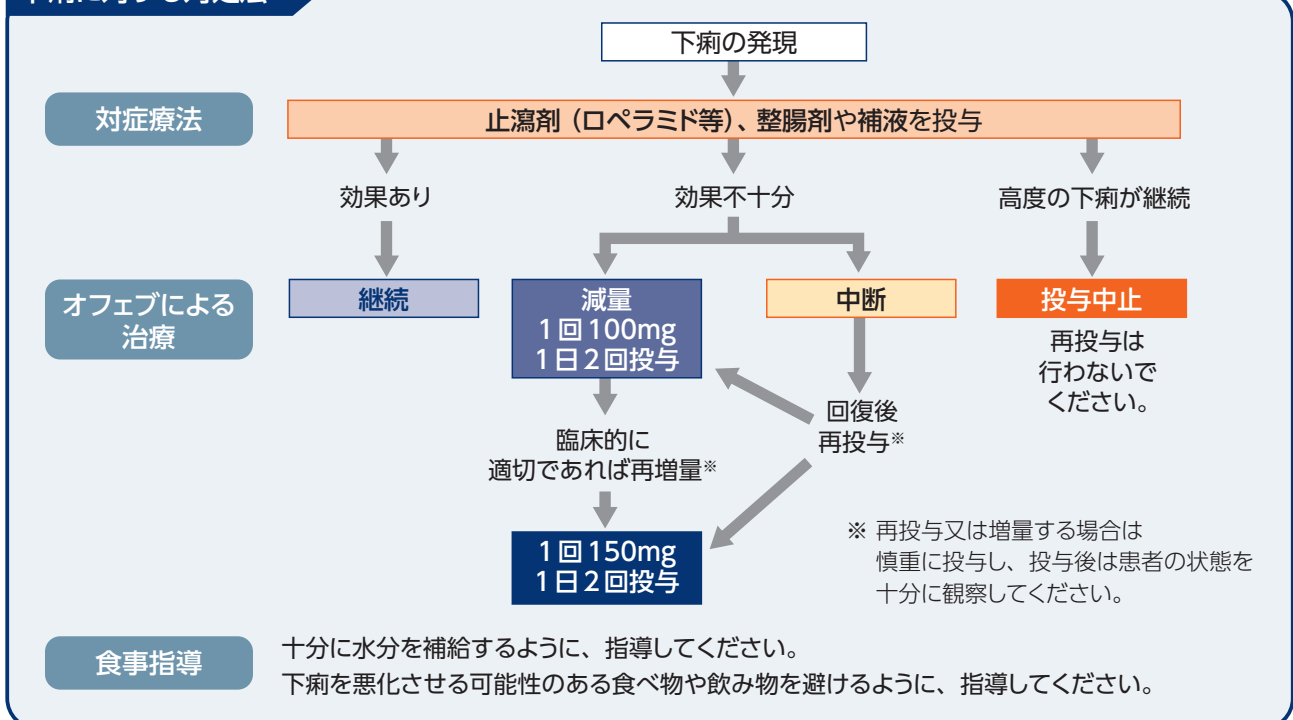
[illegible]

下痢の発現

対症療法

止瀉剤（ロペラミド等）、整腸剤や補液を投与

効果あり

効果不十分

高度の下痢が継続

オフェブによる治療

継続

減量
1回100mg
1日2回投与

中断

投与中止

再投与は行わないでください。

臨床的に適切であれば再増量※

回復後再投与※

1回150mg
1日2回投与

※ 再投与又は増量する場合は慎重に投与し、投与後は患者の状態を十分に観察してください。

食事指導

十分に水分を補給するように、指導してください。
下痢を悪化させる可能性のある食べ物や飲み物を避けるように、指導してください。